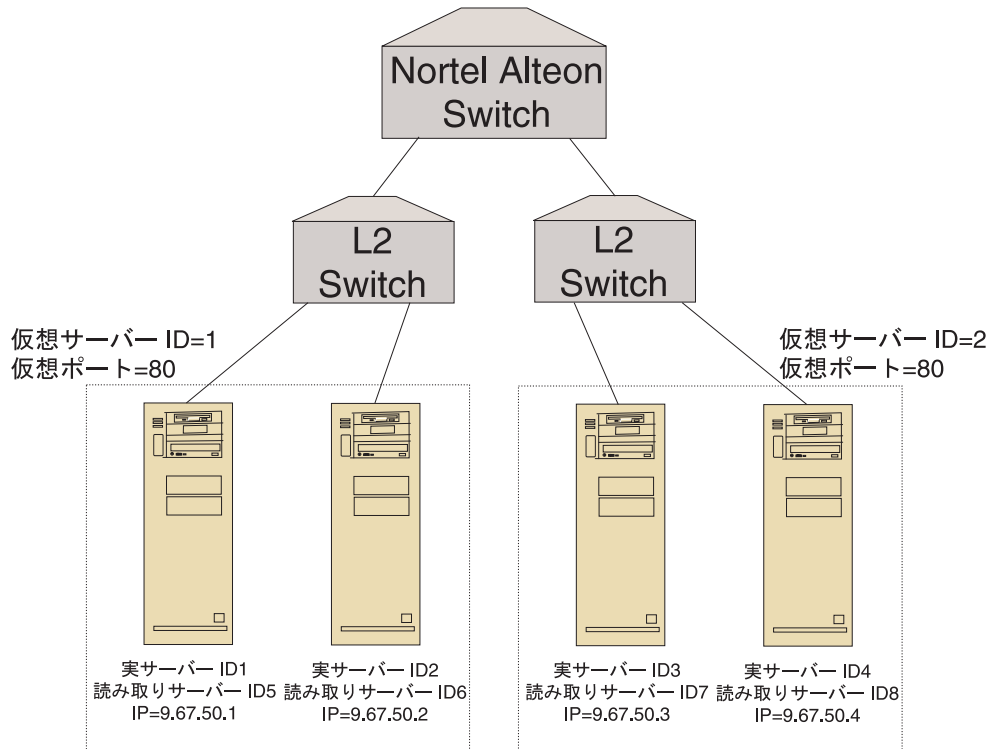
Nortel Alteon Switch

L2 Switch

L2 Switch

仮想サーバー ID=1
仮想ポート=80

仮想サーバー ID=2
仮想ポート=80

実サーバー ID1
読み取りサーバー ID5
IP=9.67.50.1

実サーバー ID2
読み取りサーバー ID6
IP=9.67.50.2

実サーバー ID3
読み取りサーバー ID7
IP=9.67.50.3

実サーバー ID4
読み取りサーバー ID8
IP=9.67.50.4